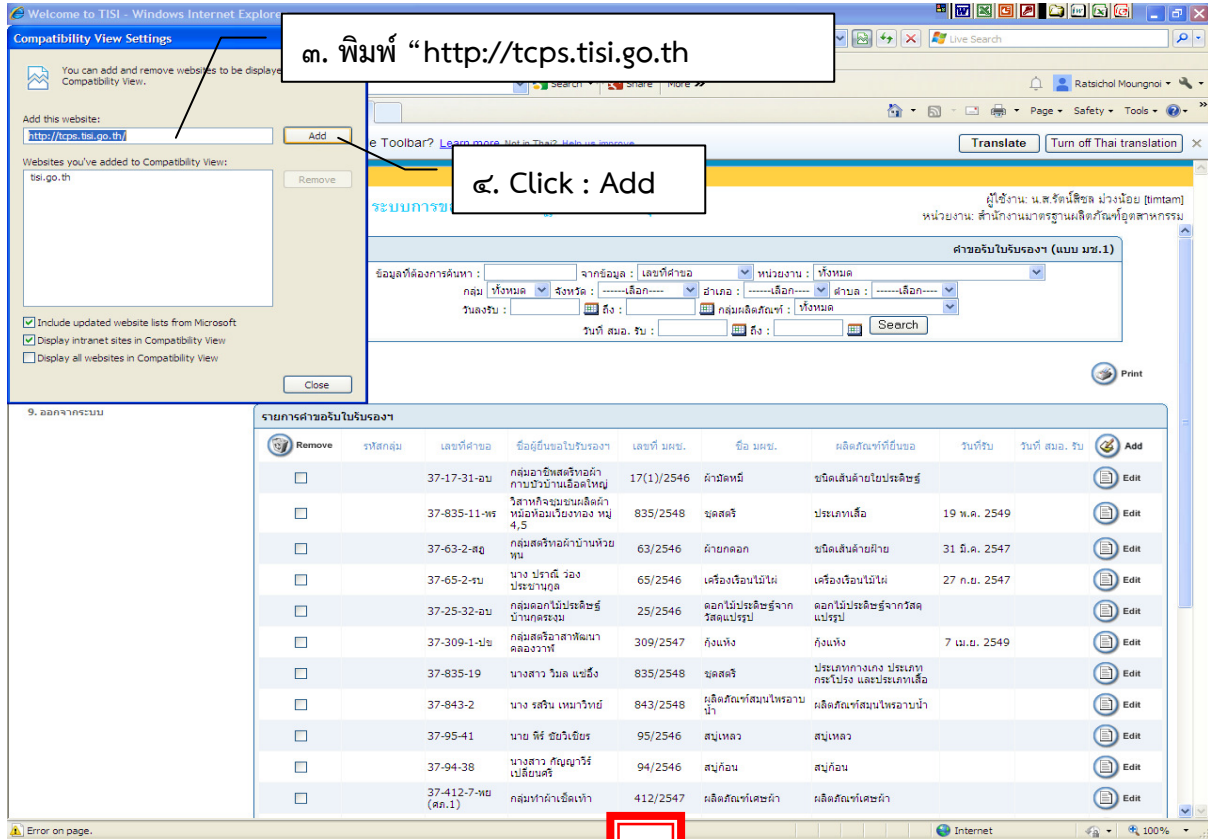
Welcome to TISI - Windows Internet Explorer

Compatibility View Settings

You can add and remove websites to be displayed in Compatibility View.

Add this website:
http://tcps.tisi.go.th/
Add

Websites you've added to Compatibility View:
tisi.go.th
Remove

Include updated website lists from Microsoft
Display intranet sites in Compatibility View
Display all websites in Compatibility View

Close

๓. พิมพ์ “http://tcps.tisi.go.th

๔. Click : Add

Live Search
Ratsichol Moungnoi
Search • Share • More »
Page • Safety • Tools •
e Toolbar? Learn more Not in Thai? Help us improve
Translate
Turn off Thai translation

ผู้ใช้งาน: น.ส.รัตน์สิชล ม่วงน้อย [timtam]
หน่วยงาน: สำนักงานมาตรฐานผลิตภัณฑ์อุตสาหกรรม

ระบบการข

คำขอรับใบรับรองฯ (แบบ มช.1)
ข้อมูลที่ต้องการค้นหา :
จากข้อมูล : เลขที่คำขอ
หน่วยงาน : ทั้งหมด
กลุ่ม ทั้งหมด
จังหวัด : ------เลือก----
อำเภอ : ------เลือก----
ตำบล : ------เลือก----
วันลงรับ :
ถึง :
กลุ่มผลิตภัณฑ์ : ทั้งหมด
วันที่ สมอ. รับ :
ถึง :
Search

Print

9. ออกจากระบบ

รายการคำขอรับใบรับรองฯ

| Remove | รหัสกลุ่ม | เลขที่คำขอ | ชื่อผู้ยื่นขอใบรับรองฯ | เลขที่ มผช. | ชื่อ มผช. | ผลิตภัณฑ์ที่ยื่นขอ | วันที่รับ | วันที่ สมอ. รับ | Add |
|---|---|---|---|---|---|---|---|---|---|
| ☐ | | 37-17-31-อบ | กลุ่มอาชีพสตรีทอผ้ากาบบัวบ้านเอือดใหญ่ | 17(1)/2546 | ผ้ามัดหมี่ | ชนิดเส้นด้ายใยประดิษฐ์ | | | Edit |
| ☐ | | 37-835-11-พร | วิสาหกิจชุมชนผลิตผ้าหม้อห้อมเวียงทอง หมู่ 4,5 | 835/2548 | ชุดสตรี | ประเภทเสื้อ | 19 พ.ค. 2549 | | Edit |
| ☐ | | 37-63-2-สฎ | กลุ่มสตรีทอผ้าบ้านห้วยพุน | 63/2546 | ผ้ายกดอก | ชนิดเส้นด้ายฝ้าย | 31 มี.ค. 2547 | | Edit |
| ☐ | | 37-65-2-รบ | นาง ปราณี ว่องประชานุกูล | 65/2546 | เครื่องเรือนไม้ไผ่ | เครื่องเรือนไม้ไผ่ | 27 ก.ย. 2547 | | Edit |
| ☐ | | 37-25-32-อบ | กลุ่มดอกไม้ประดิษฐ์บ้านกุดระงุม | 25/2546 | ดอกไม้ประดิษฐ์จากวัสดุแปรรูป | ดอกไม้ประดิษฐ์จากวัสดุแปรรูป | | | Edit |
| ☐ | | 37-309-1-ปข | กลุ่มสตรีอาสาพัฒนาคลองวาฬ | 309/2547 | กุ้งแห้ง | กุ้งแห้ง | 7 เม.ย. 2549 | | Edit |
| ☐ | | 37-835-19 | นางสาว วิมล แซ่อึ้ง | 835/2548 | ชุดสตรี | ประเภทกางเกง ประเภทกระโปรง และประเภทเสื้อ | | | Edit |
| ☐ | | 37-843-2 | นาง รสริน เหมาวิทย์ | 843/2548 | ผลิตภัณฑ์สมุนไพรอาบน้ำ | ผลิตภัณฑ์สมุนไพรอาบน้ำ | | | Edit |
| ☐ | | 37-95-41 | นาย พีร์ ชัยวิเชียร | 95/2546 | สบู่เหลว | สบู่เหลว | | | Edit |
| ☐ | | 37-94-38 | นางสาว กัญญาวีร์ เปลี่ยนศรี | 94/2546 | สบู่ก้อน | สบู่ก้อน | | | Edit |
| ☐ | | 37-412-7-พย (ศภ.1) | กลุ่มทำผ้าเช็ดเท้า | 412/2547 | ผลิตภัณฑ์เศษผ้า | ผลิตภัณฑ์เศษผ้า | | | Edit |

Error on page.
Internet
100%